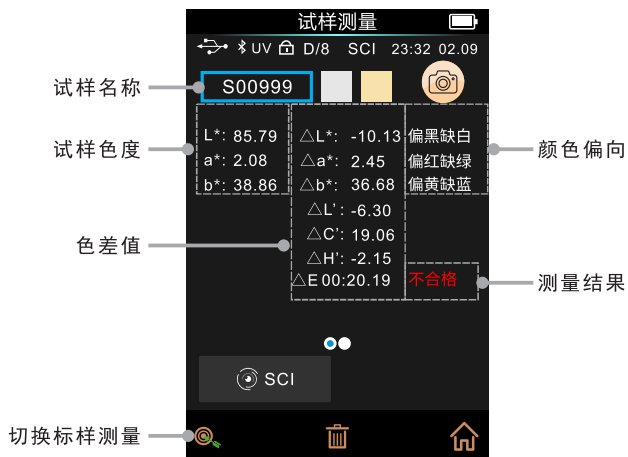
试样测量

UV D/8 SCI 23:32 02.09

试样名称

S00999

试样色度

L*: 85.79
a*: 2.08
b*: 38.86

△L*: -10.13
△a*: 2.45
△b*: 36.68
△L': -6.30
△C': 19.06
△H': -2.15
△E 00:20.19

偏黑缺白
偏红缺绿
偏黄缺蓝

颜色偏向

色差值

不合格

测量结果

SCI

切换标样测量